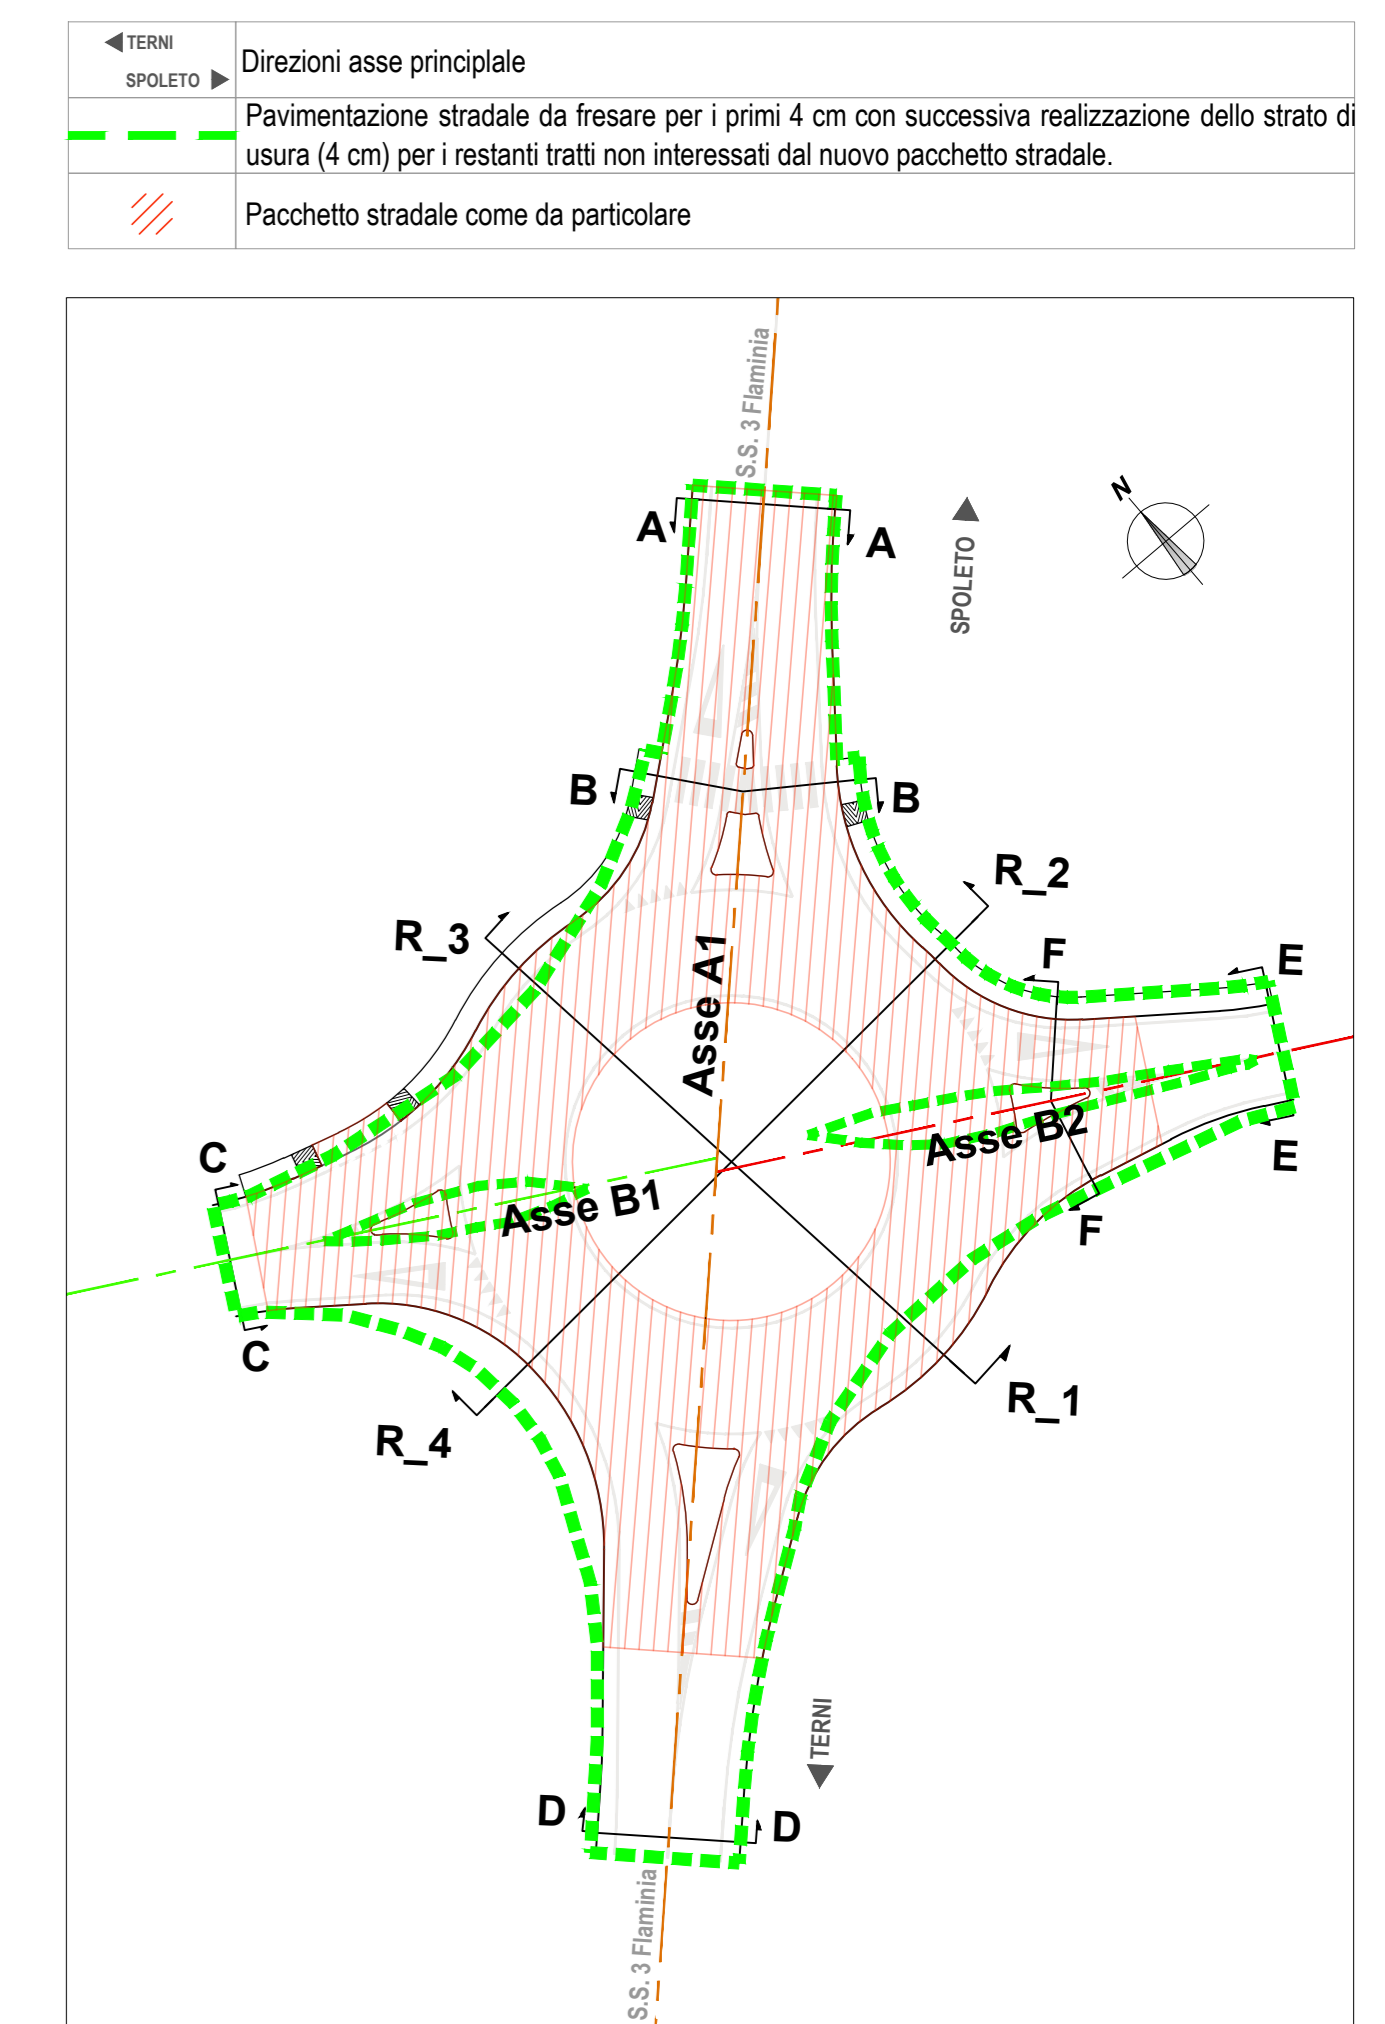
| TERNI SPOLETO | Direzioni asse principlale |
|---|---|
| | Pavimentazione stradale da fresare per i primi 4 cm con successiva realizzazione dello strato di usura (4 cm) per i restanti tratti non interessati dal nuovo pacchetto stradale. |
| | Pacchetto stradale come da particolare |

S.S. 3 Flaminia
A
A
SPOLETO
N
B
B
R_2
R_3
F
E
Asse A1
Asse B2
E
C
Asse B1
F
C
R_1
R_4
TERNI
D
D
S.S. 3 Flaminia